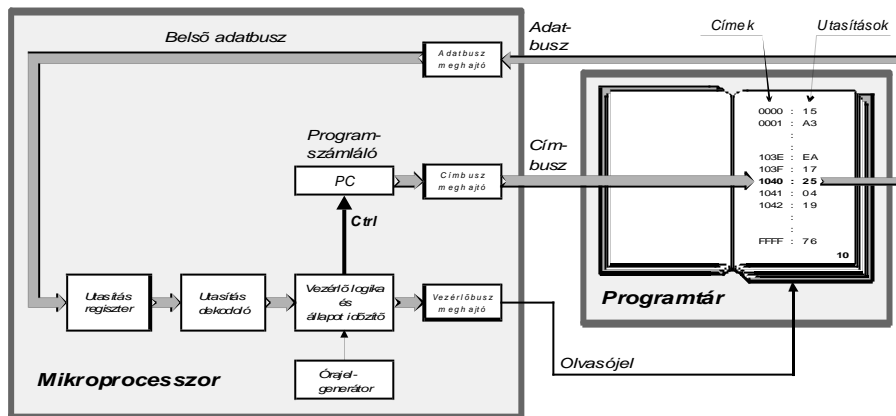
Belsõ adatbusz

Adatbusz meghajtó

Adatbusz

Címek

Utasítások

Programszámláló

PC

Címbusz meghajtó

Címbusz

Ctrl

0000 : 15
0001 : A3
:
:
103E : EA
103F : 17
1040 : 25
1041 : 04
1042 : 19
:
:
FFFF : 76

10

Utasítás regiszter

Utasítás dekodoló

Vezérlõ logika és állapot idõzítõ

Vezérlõbusz meghajtó

Programtár

Órajelgenerátor

Olvasójel

Mikroprocesszor